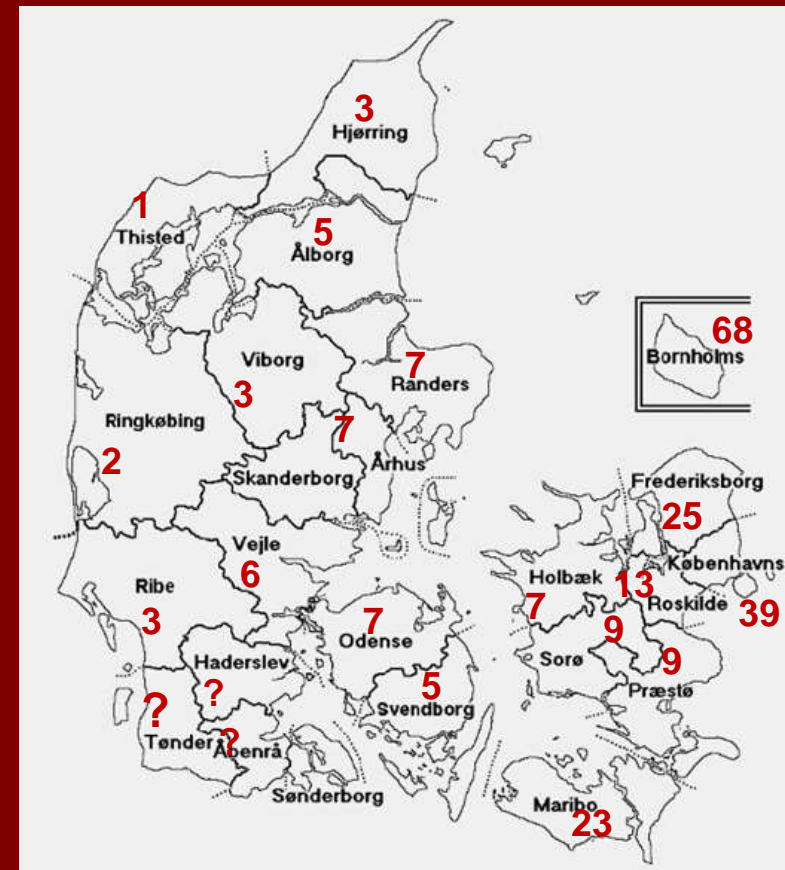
3
Hjørring

1
Thisted

5
Ålborg

68
Bornholms

Viborg
3

7
Randers

Ringkøbing
2

7
Århus

Skanderborg

Frederiksborg
25

Vejle
6

Københavns
13
39

Holbæk
7

Roskilde

Ribe
3

7
Odense

9

9

Sorø

Haderslev
?

5
Svendborg

Præstø

?
Tønder

?
Åbenrå

Sønderborg

Maribo
23